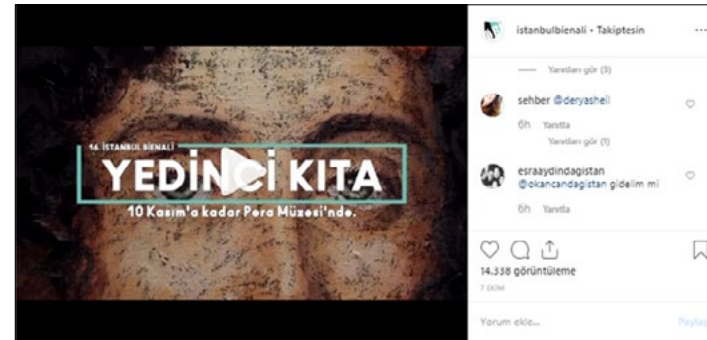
14. İSTANBUL BİENALİ

YEDİNCİ KITA

10 Kasım'a kadar Pera Müzesi'nde.

istanbulbienali • Takiptesin

Yanıtları gör (3)

sehber @deryasheil

6h Yanıtla

Yanıtları gör (1)

esraaydindagistan @okancandagistan gidelim mi

6h Yanıtla

14.338 görüntüleme

7 EKİM

Yorum ekle...

Paylaş